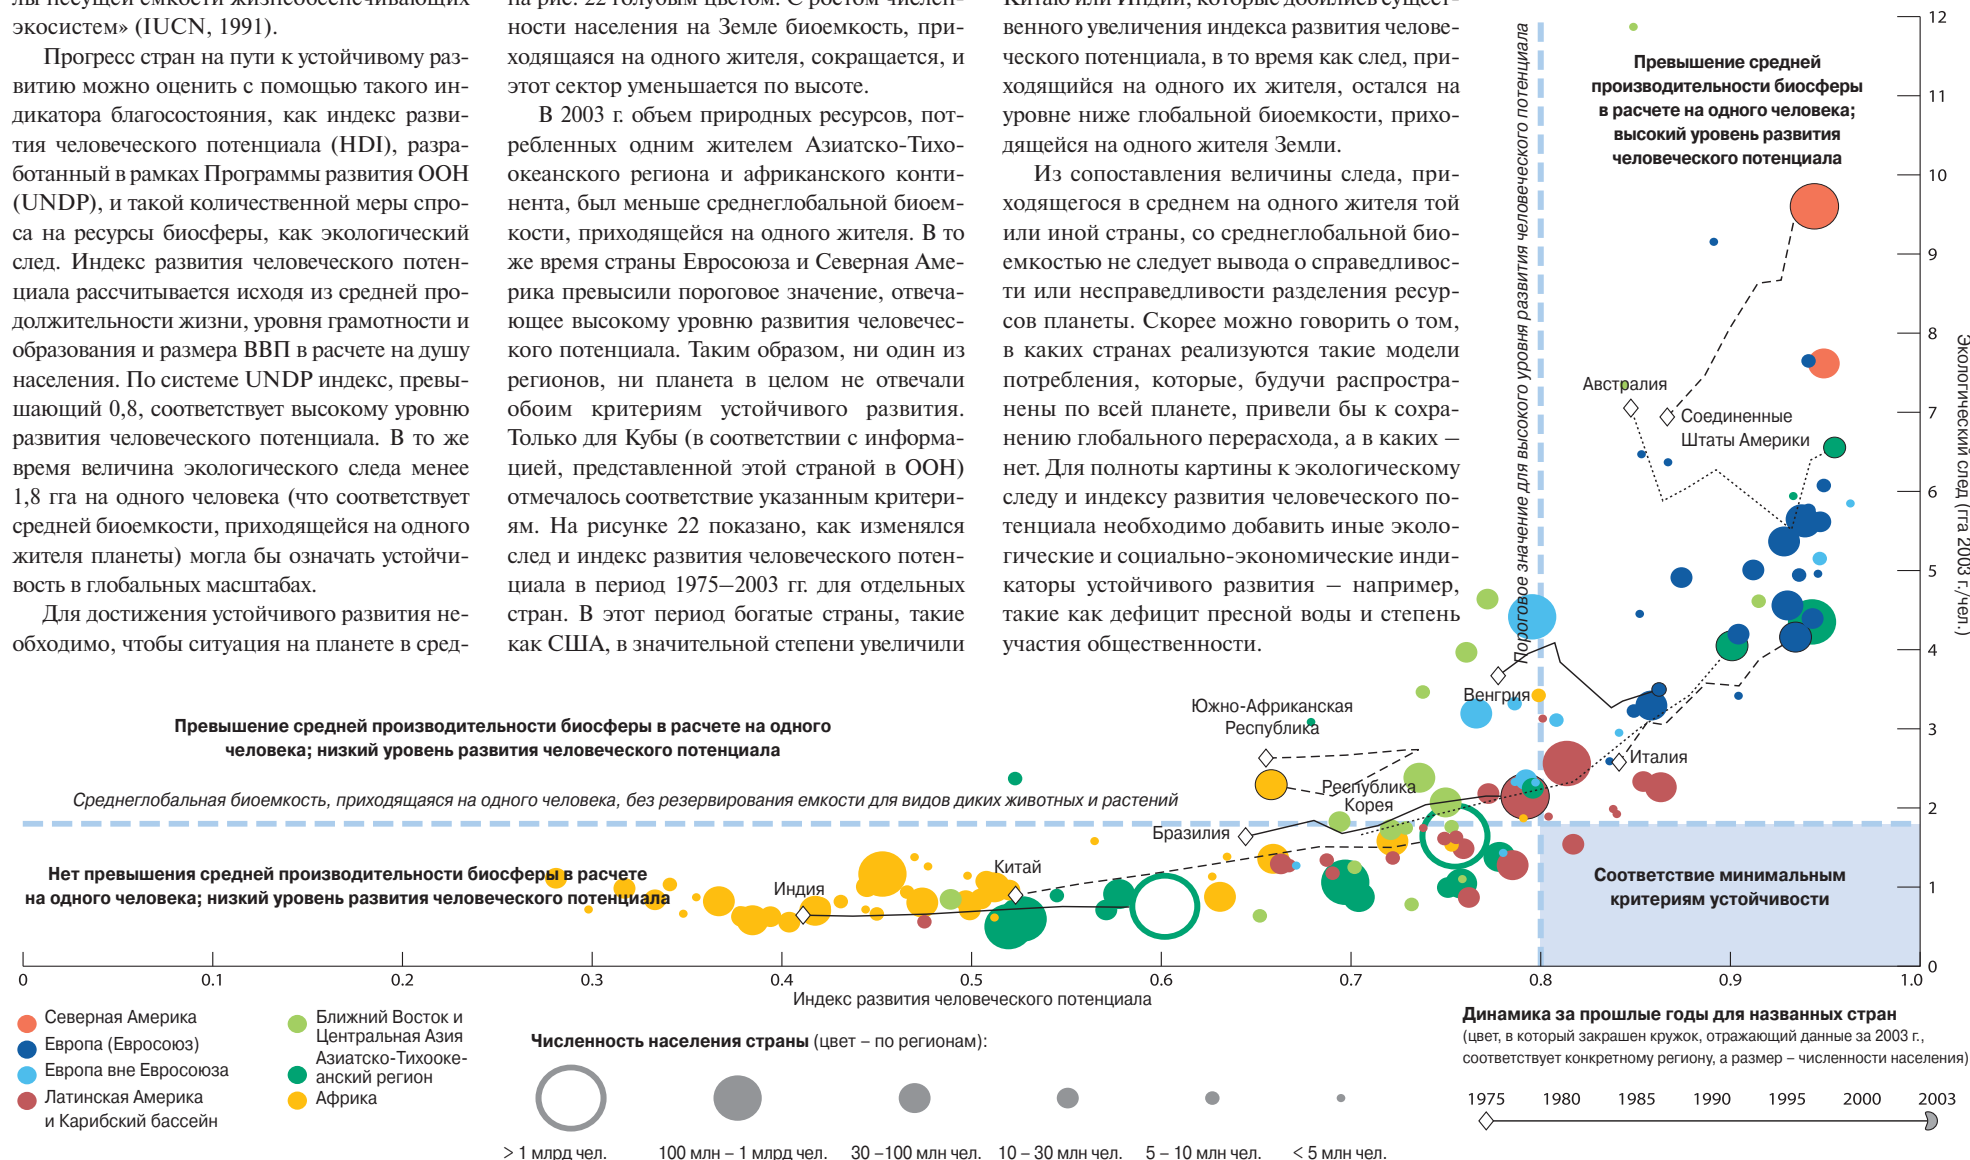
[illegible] экосистем» (IUCN, 1991).

Прогресс стран на пути к устойчивому развитию можно оценить с помощью такого индикатора благосостояния, как индекс развития человеческого потенциала (HDI), разработанный в рамках Программы развития ООН (UNDP), и такой количественной меры спроса на ресурсы биосферы, как экологический след. Индекс развития человеческого потенциала рассчитывается исходя из средней продолжительности жизни, уровня грамотности и образования и размера ВВП в расчете на душу населения. По системе UNDP индекс, превышающий 0,8, соответствует высокому уровню развития человеческого потенциала. В то же время величина экологического следа менее 1,8 гга на одного человека (что соответствует средней биоемкости, приходящейся на одного жителя планеты) могла бы означать устойчивость в глобальных масштабах.

Для достижения устойчивого развития необходимо, чтобы ситуация на планете в сред-

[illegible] ности населения на Земле биоемкость, приходящаяся на одного жителя, сокращается, и этот сектор уменьшается по высоте.

В 2003 г. объем природных ресурсов, потребленных одним жителем Азиатско-Тихоокеанского региона и африканского континента, был меньше среднеглобальной биоемкости, приходящейся на одного жителя. В то же время страны Евросоюза и Северная Америка превысили пороговое значение, отвечающее высокому уровню развития человеческого потенциала. Таким образом, ни один из регионов, ни планета в целом не отвечали обоим критериям устойчивого развития. Только для Кубы (в соответствии с информацией, представленной этой страной в ООН) отмечалось соответствие указанным критериям. На рисунке 22 показано, как изменялся след и индекс развития человеческого потенциала в период 1975–2003 гг. для отдельных стран. В этот период богатые страны, такие как США, в значительной степени увеличили

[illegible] венного увеличения индекса развития человеческого потенциала, в то время как след, приходящийся на одного их жителя, остался на уровне ниже глобальной биоемкости, приходящейся на одного жителя Земли.

Из сопоставления величины следа, приходящегося в среднем на одного жителя той или иной страны, со среднеглобальной биоемкостью не следует вывода о справедливости или несправедливости разделения ресурсов планеты. Скорее можно говорить о том, в каких странах реализуются такие модели потребления, которые, будучи распространены по всей планете, привели бы к сохранению глобального перерасхода, а в каких – нет. Для полноты картины к экологическому следу и индексу развития человеческого потенциала необходимо добавить иные экологические и социально-экономические индикаторы устойчивого развития – например, такие как дефицит пресной воды и степень участия общественности.

Пороговое значение для высокого уровня развития человеческого потенциала

Превышение средней производительности биосферы в расчете на одного человека; высокий уровень развития человеческого потенциала

Австралия
Соединенные Штаты Америки
Венгрия
Южно-Африканская Республика
Италия
Республика Корея
Бразилия
Китай
Индия

Превышение средней производительности биосферы в расчете на одного человека; низкий уровень развития человеческого потенциала

Среднеглобальная биоемкость, приходящаяся на одного человека, без резервирования емкости для видов диких животных и растений

Нет превышения средней производительности биосферы в расчете на одного человека; низкий уровень развития человеческого потенциала

Соответствие минимальным критериям устойчивости

Экологический след (гга 2003 г./чел.)
0 1 2 3 4 5 6 7 8 9 10 11 12

0 0.1 0.2 0.3 0.4 0.5 0.6 0.7 0.8 0.9 1.0
Индекс развития человеческого потенциала

Северная Америка
Европа (Евросоюз)
Европа вне Евросоюза
Латинская Америка и Карибский бассейн
Ближний Восток и Центральная Азия
Азиатско-Тихоокеанский регион
Африка

Численность населения страны (цвет – по регионам):
> 1 млрд чел. 100 млн – 1 млрд чел. 30 –100 млн чел. 10 – 30 млн чел. 5 – 10 млн чел. < 5 млн чел.

Динамика за прошлые годы для названных стран
(цвет, в который закрашен кружок, отражающий данные за 2003 г., соответствует конкретному региону, а размер – численности населения)
1975 1980 1985 1990 1995 2000 2003